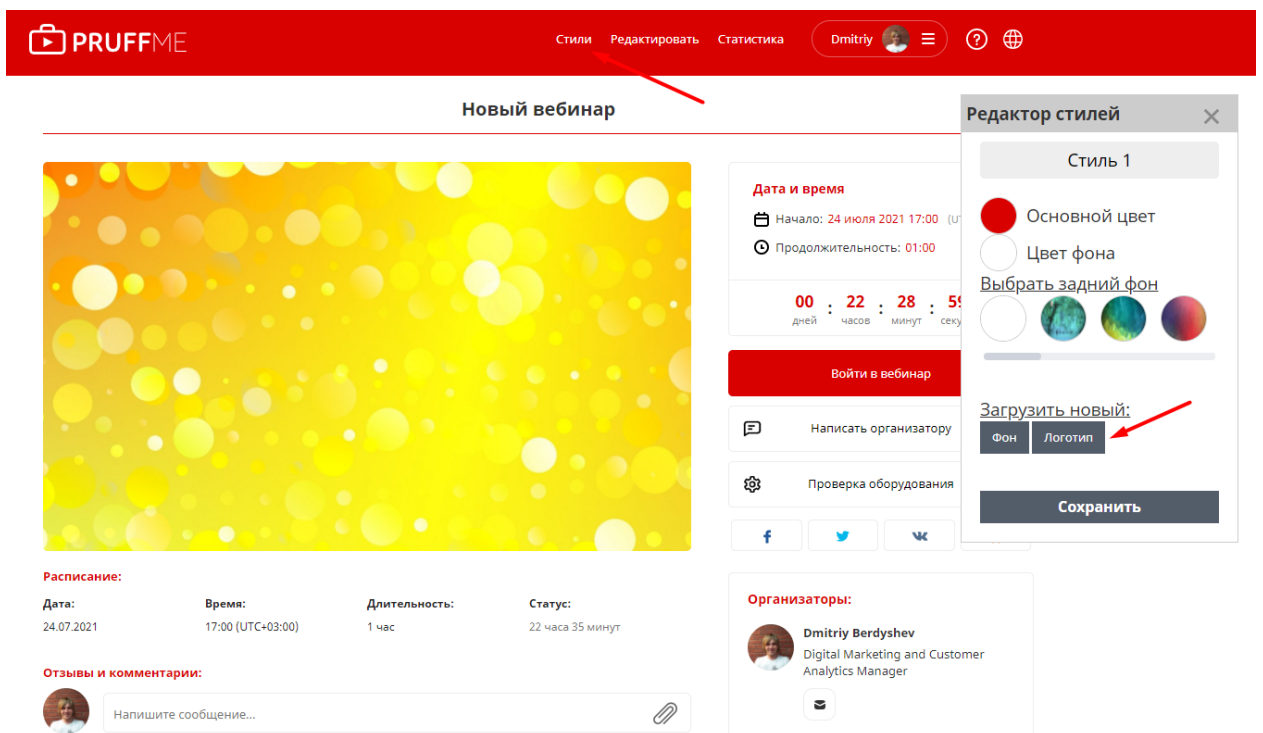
PRUFFME

Стили Редактировать Статистика Dmitriy

Новый вебинар

Дата и время

Начало: 24 июля 2021 17:00 (U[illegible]

Продолжительность: 01:00

00 дней : 22 часов : 28 минут : 5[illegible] секу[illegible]

Войти в вебинар

Написать организатору

Проверка оборудования

Редактор стилей

Стиль 1

Основной цвет

Цвет фона

Выбрать задний фон

Загрузить новый:

Фон Логотип

Сохранить

Расписание:

| Дата: | Время: | Длительность: | Статус: |
|---|---|---|---|
| 24.07.2021 | 17:00 (UTC+03:00) | 1 час | 22 часа 35 минут |

Отзывы и комментарии:

Напишите сообщение...

Организаторы:

Dmitriy Berdyshev

Digital Marketing and Customer Analytics Manager